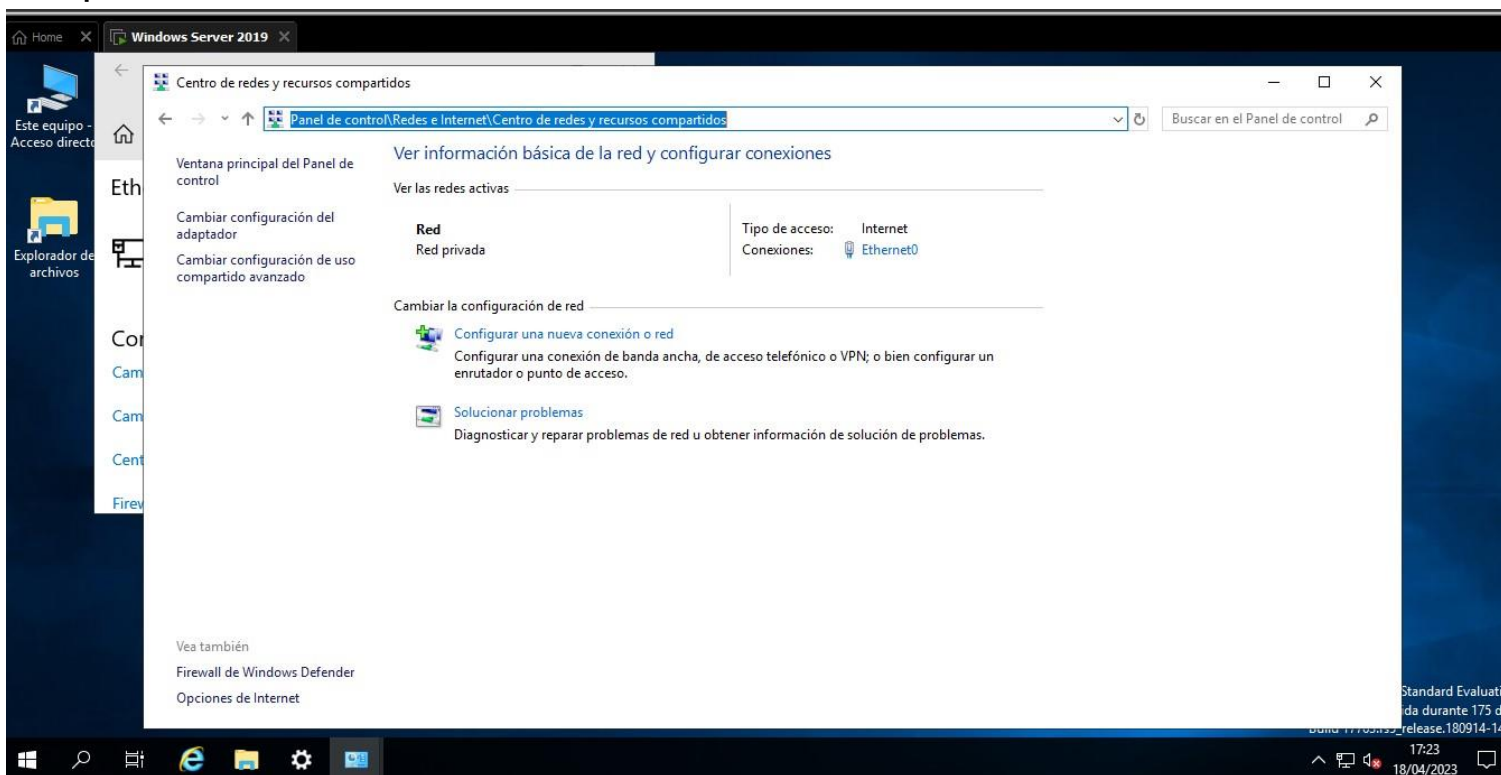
Home
Windows Server 2019

Este equipo - Acceso directo

Explorador de archivos

Eth

Cor
Cam
Cam
Cent
Firev

Centro de redes y recursos compartidos

Panel de control\Redes e Internet\Centro de redes y recursos compartidos

Buscar en el Panel de control

Ventana principal del Panel de control

Cambiar configuración del adaptador

Cambiar configuración de uso compartido avanzado

Ver información básica de la red y configurar conexiones

Ver las redes activas

Red
Red privada

Tipo de acceso: Internet
Conexiones: Ethernet0

Cambiar la configuración de red

Configurar una nueva conexión o red
Configurar una conexión de banda ancha, de acceso telefónico o VPN; o bien configurar un enrutador o punto de acceso.

Solucionar problemas
Diagnosticar y reparar problemas de red u obtener información de solución de problemas.

Vea también
Firewall de Windows Defender
Opciones de Internet

Standard Evaluati
ida durante 175 d
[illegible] release.180914-1

17:23
18/04/2023